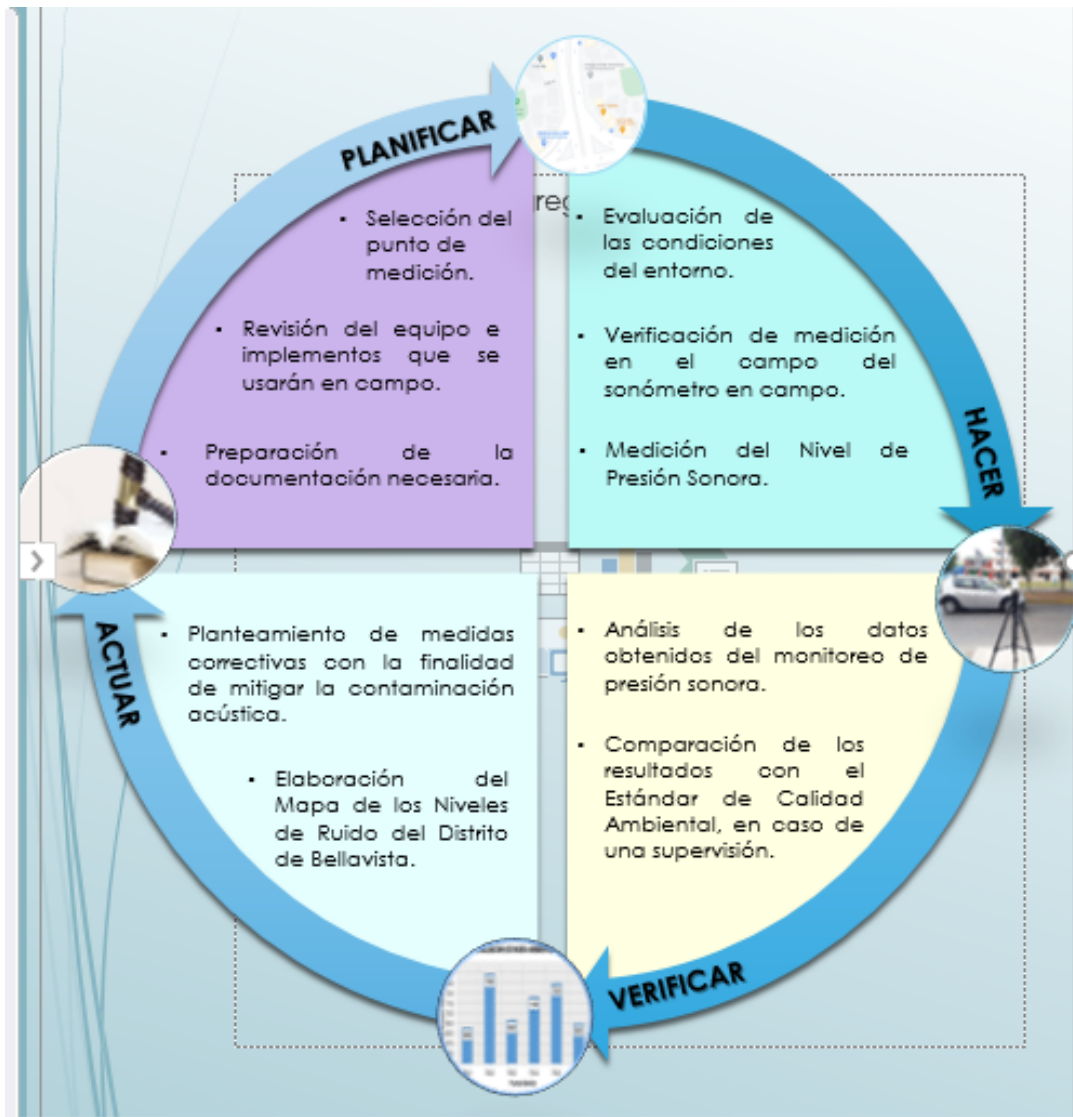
PLANIFICAR

• Selección del punto de medición.

• Revisión del equipo e implementos que se usarán en campo.

• Preparación de la documentación necesaria.

HACER

• Evaluación de las condiciones del entorno.

• Verificación de medición en el campo del sonómetro en campo.

• Medición del Nivel de Presión Sonora.

VERIFICAR

• Análisis de los datos obtenidos del monitoreo de presión sonora.

• Comparación de los resultados con el Estándar de Calidad Ambiental, en caso de una supervisión.

ACTUAR

• Planteamiento de medidas correctivas con la finalidad de mitigar la contaminación acústica.

• Elaboración del Mapa de los Niveles de Ruido del Distrito de Bellavista.